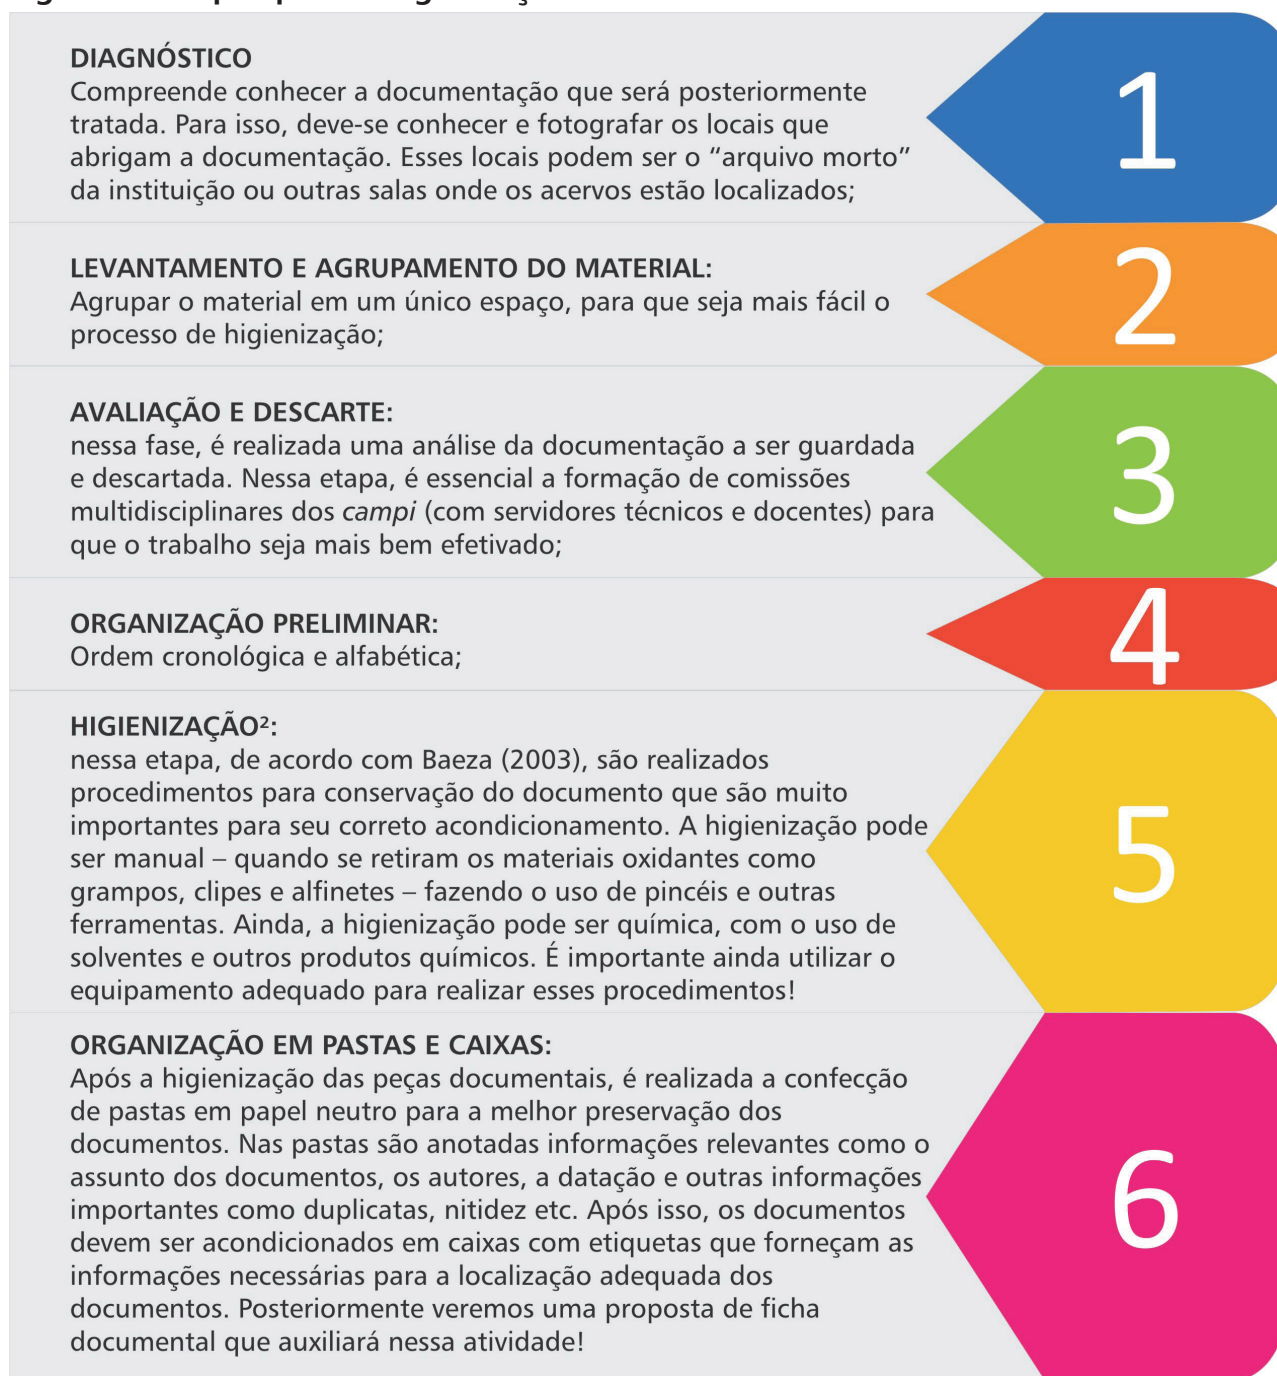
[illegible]

DIAGNÓSTICO
Compreende conhecer a documentação que será posteriormente tratada. Para isso, deve-se conhecer e fotografar os locais que abrigam a documentação. Esses locais podem ser o “arquivo morto” da instituição ou outras salas onde os acervos estão localizados;

1

LEVANTAMENTO E AGRUPAMENTO DO MATERIAL:
Agrupar o material em um único espaço, para que seja mais fácil o processo de higienização;

2

AVALIAÇÃO E DESCARTE:
nessa fase, é realizada uma análise da documentação a ser guardada e descartada. Nessa etapa, é essencial a formação de comissões multidisciplinares dos campi (com servidores técnicos e docentes) para que o trabalho seja mais bem efetivado;

3

ORGANIZAÇÃO PRELIMINAR:
Ordem cronológica e alfabética;

4

HIGIENIZAÇÃO²:
nessa etapa, de acordo com Baeza (2003), são realizados procedimentos para conservação do documento que são muito importantes para seu correto acondicionamento. A higienização pode ser manual – quando se retiram os materiais oxidantes como grampos, clipes e alfinetes – fazendo o uso de pincéis e outras ferramentas. Ainda, a higienização pode ser química, com o uso de solventes e outros produtos químicos. É importante ainda utilizar o equipamento adequado para realizar esses procedimentos!

5

ORGANIZAÇÃO EM PASTAS E CAIXAS:
Após a higienização das peças documentais, é realizada a confecção de pastas em papel neutro para a melhor preservação dos documentos. Nas pastas são anotadas informações relevantes como o assunto dos documentos, os autores, a datação e outras informações importantes como duplicatas, nitidez etc. Após isso, os documentos devem ser acondicionados em caixas com etiquetas que forneçam as informações necessárias para a localização adequada dos documentos. Posteriormente veremos uma proposta de ficha documental que auxiliará nessa atividade!

6